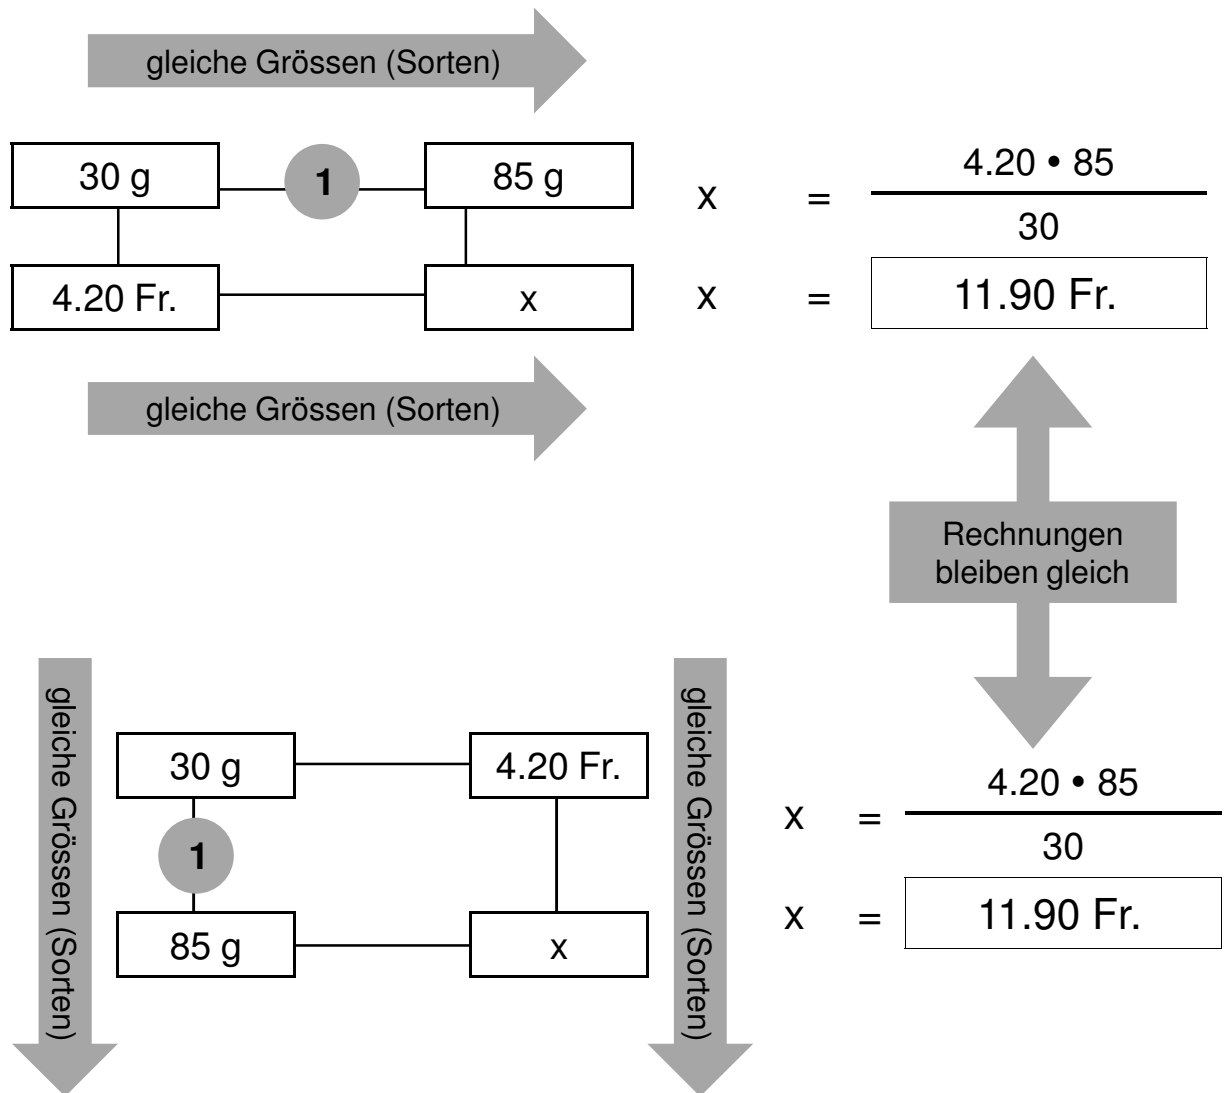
gleiche Grössen (Sorten)

30 g

1

85 g

4.20 Fr.

x

$x = \frac{4.20 \cdot 85}{30}$

$x =$ 11.90 Fr.

gleiche Grössen (Sorten)

Rechnungen bleiben gleich

gleiche Grössen (Sorten)

30 g

4.20 Fr.

1

85 g

x

gleiche Grössen (Sorten)

$x = \frac{4.20 \cdot 85}{30}$

$x =$ 11.90 Fr.